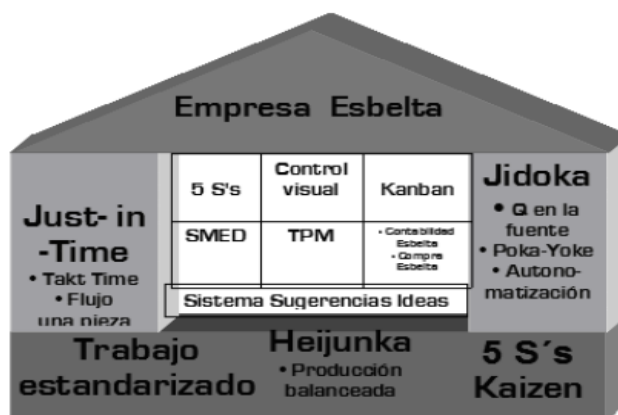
Empresa Esbelta

Just- in -Time
• Takt Time
• Flujo una pieza

| 5 S's | Control visual | Kanban |
|---|---|---|
| SMED | TPM | • Contabilidad Esbelta • Compra Esbelta |

Sistema Sugerencias Ideas

Jidoka
• Q en la fuente
• Poka-Yoke
• Autonomatización

Trabajo estandarizado

Heijunka
• Producción balanceada

5 S´s Kaizen